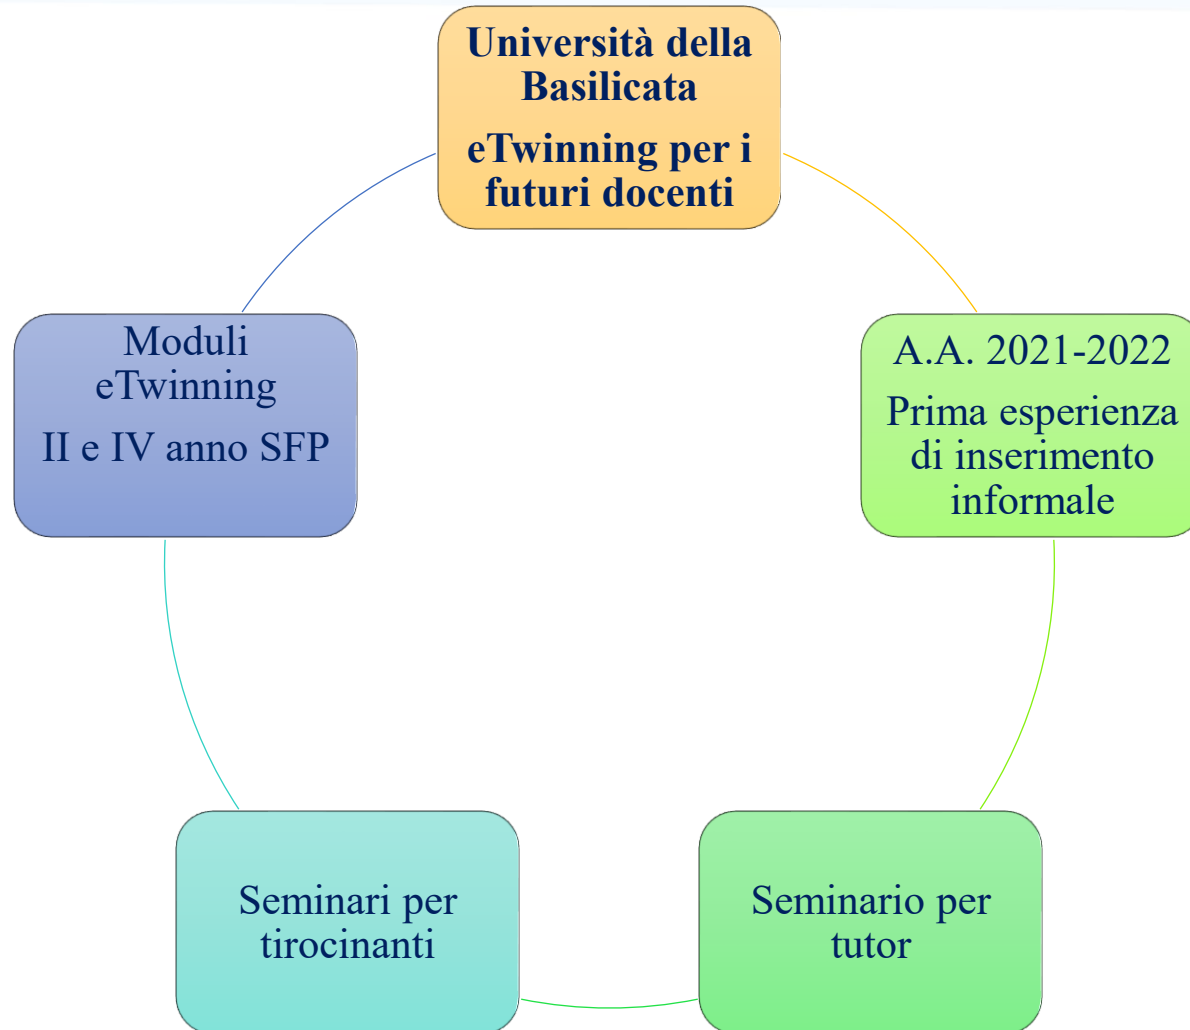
Università della Basilicata

eTwinning per i futuri docenti

A.A. 2021-2022

Prima esperienza di inserimento informale

Seminario per tutor

Seminari per tirocinanti

Moduli eTwinning

II e IV anno SFP